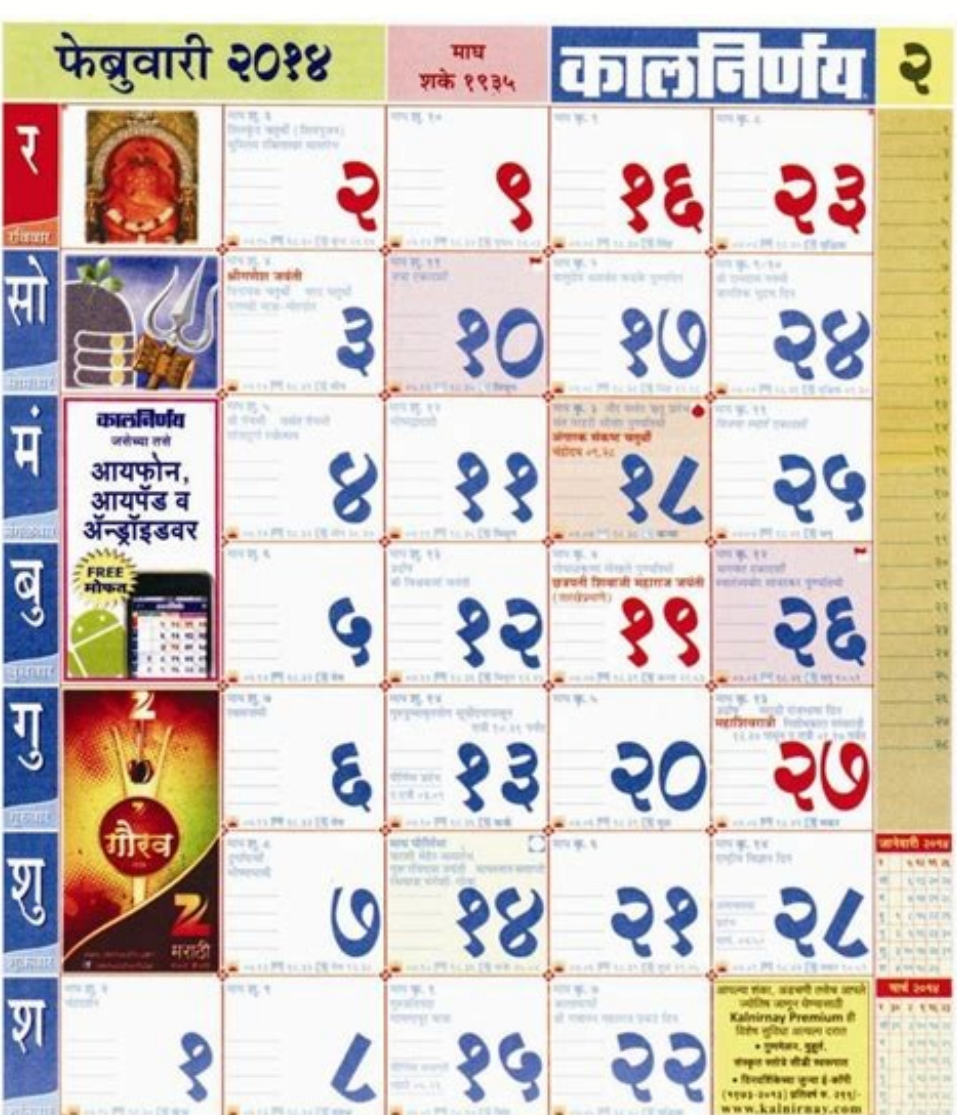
फेब्रुवारी २०१४

माघ
शके १९३५

कालनिर्णय

२

र

रविवार

२

९

१६

२३

सो

सोमवार

श्रीरामदास जयंती

३

१०

१७

२४

मं

मंगळवार

कालनिर्णय
जसेच्या तसे
आयफोन,
आयपॅड व
अँन्ड्रॉइडवर

४

११

अंगारक संकष्ट चतुर्थी

१८

२५

बु

बुधवार

FREE
मोफत

५

१२

छत्रपती शिवाजी महाराज जयंती

१९

२६

गु

गुरुवार

६

१३

२०

महाशिवरात्री

२७

शु

शुक्रवार

गौरव

मराठी

७

१४

२१

२८

जानेवारी २०१४

श

शनिवार

१

८

१५

२२

Kalnirnay Premium
www.kalnirnay.com

मार्च २०१४